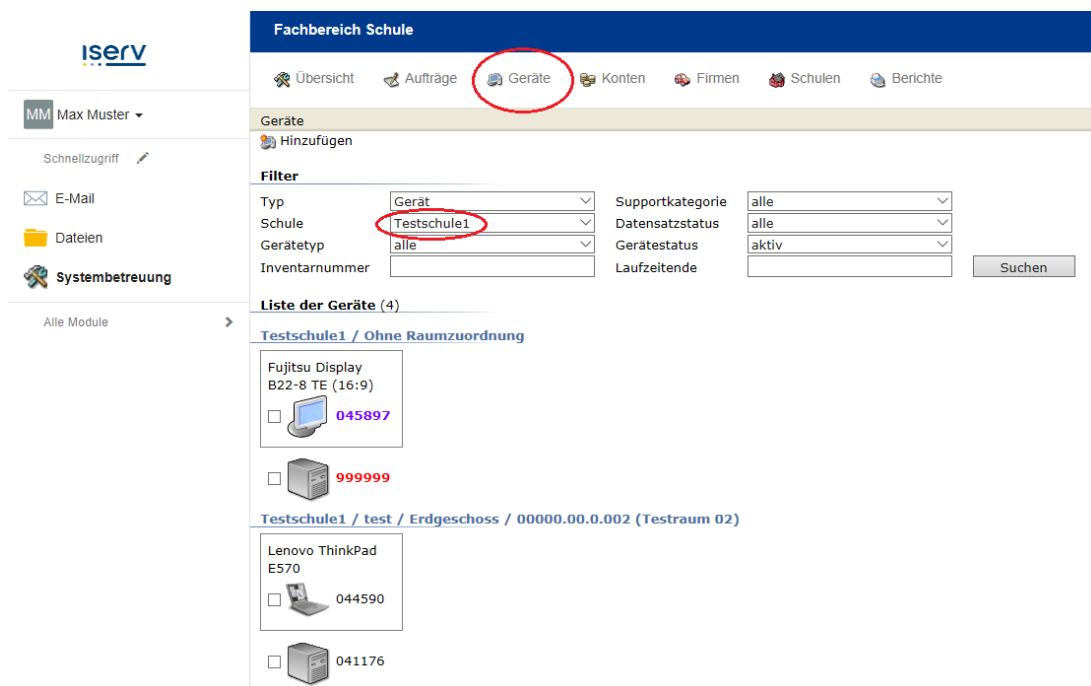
iserv

MM Max Muster

Schnellzugriff

E-Mail

Dateien

Systembetreuung

Alle Module

Fachbereich Schule

Übersicht Aufträge Geräte Konten Firmen Schulen Berichte

Geräte

Hinzufügen

Filter

| | | | |
|---|---|---|---|
| Typ | Gerät | Supportkategorie | alle |
| Schule | Testschule1 | Datensatzstatus | alle |
| Gerätetyp | alle | Gerätestatus | aktiv |
| Inventarnummer | | Laufzeitende | |

Suchen

Liste der Geräte (4)

Testschule1 / Ohne Raumzuordnung

Fujitsu Display B22-8 TE (16:9)

045897

999999

Testschule1 / test / Erdgeschoss / 00000.00.0.002 (Testraum 02)

Lenovo ThinkPad E570

044590

041176